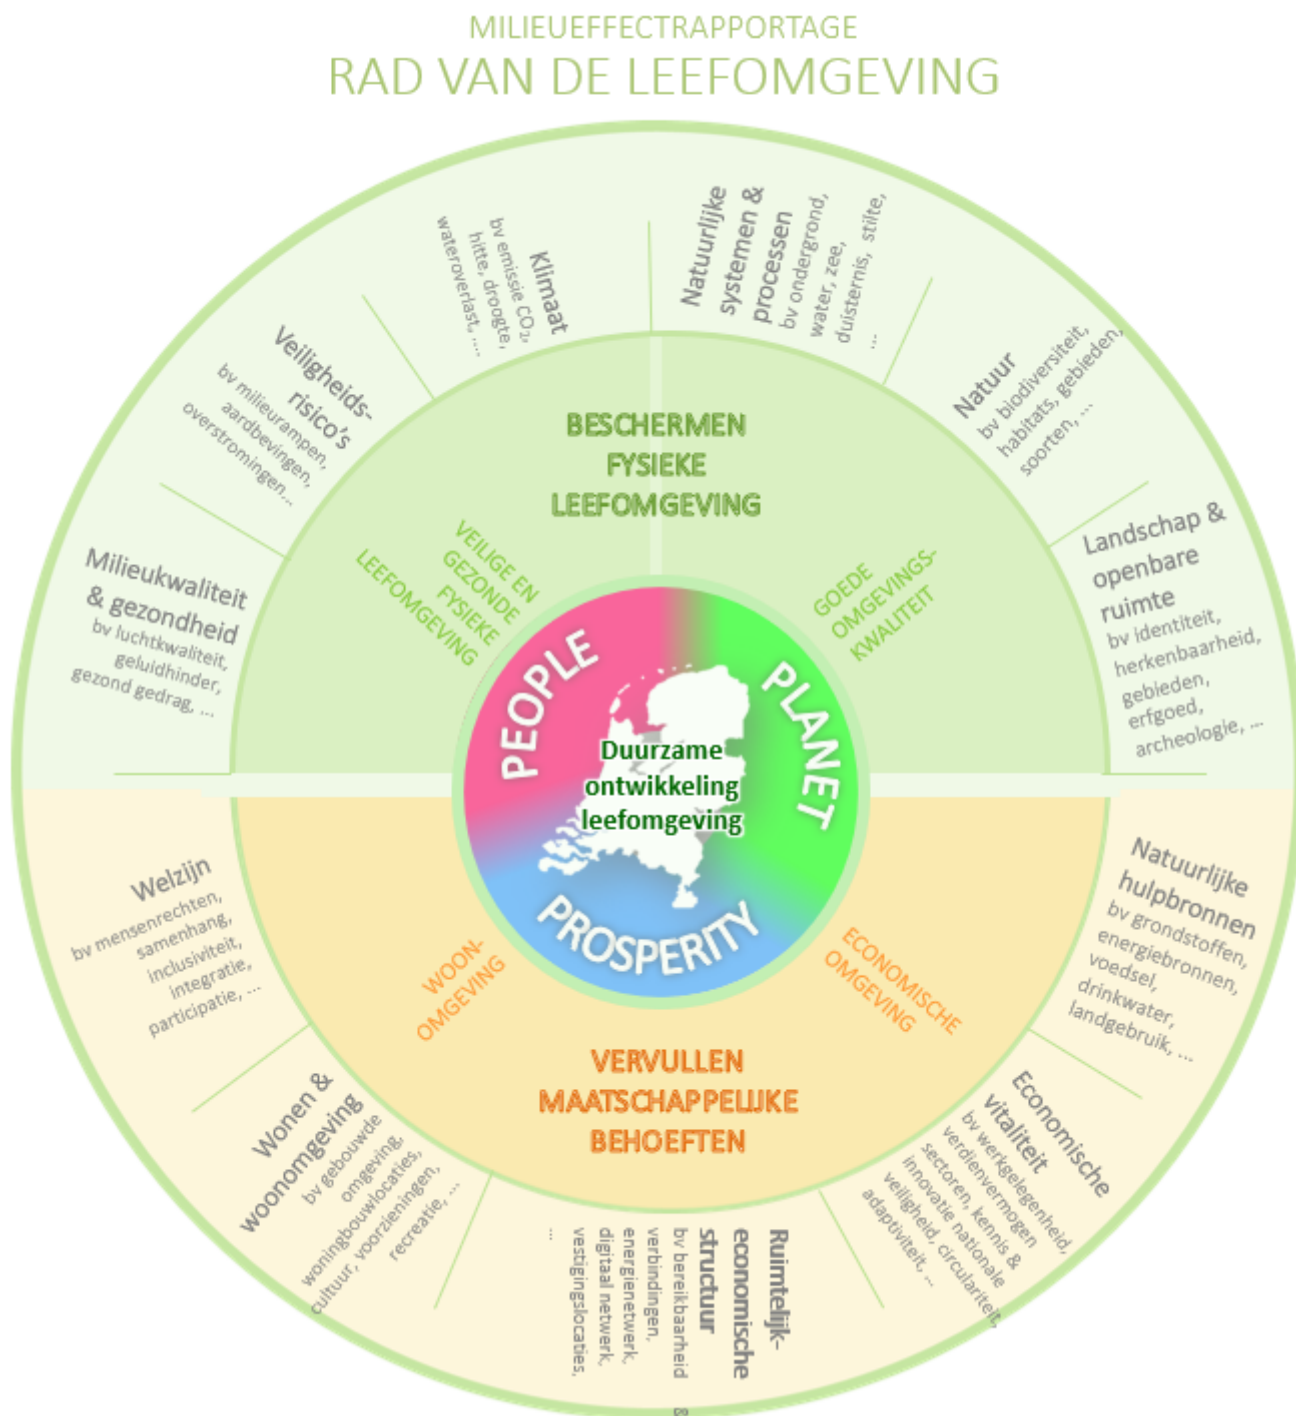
MILIEUEFFECTRAPPORTAGE
RAD VAN DE LEEFOMGEVING

Klimaat
bv emissie $CO_2$, hitte, droogte, wateroverlast, ...

Natuurlijke systemen & processen
bv ondergrond, water, zee, duisternis, stilte, ...

Veiligheids-risico's
bv milieurampen, aardbevingen, overstromingen...

Natuur
bv biodiversiteit, habitats, gebieden, soorten, ...

Milieukwaliteit & gezondheid
bv luchtkwaliteit, geluidhinder, gezond gedrag, ...

Landschap & openbare ruimte
bv identiteit, herkenbaarheid, gebieden, erfgoed, archeologie, ...

BESCHERMEN FYSIEKE LEEFOMGEVING

VEILIGE EN GEZONDE FYSIEKE LEEFOMGEVING

GOEDE OMGEVINGS-KWALITEIT

PEOPLE
PLANET
Duurzame ontwikkeling leefomgeving
PROSPERITY

Welzijn
bv mensenrechten, samenhang, inclusiviteit, integratie, participatie, ...

Natuurlijke hulpbronnen
bv grondstoffen, energiebronnen, voedsel, drinkwater, landgebruik, ...

WOON-OMGEVING

ECONOMISCHE OMGEVING

VERVULLEN MAATSCHAPPELIJKE BEHOEFTEN

Wonen & woonomgeving
bv gebouwde omgeving, woningbouwlocaties, cultuur, voorzieningen, recreatie, ...

Ruimtelijk-economische structuur
bv bereikbaarheid verbindingen, energienetwerk, digitaal netwerk, vestigingslocaties, ...

Economische vitaliteit
bv werkgelegenheid, verdienvermogen sectoren, kennis & innovatie nationale veiligheid, circulariteit, adaptiviteit, ...